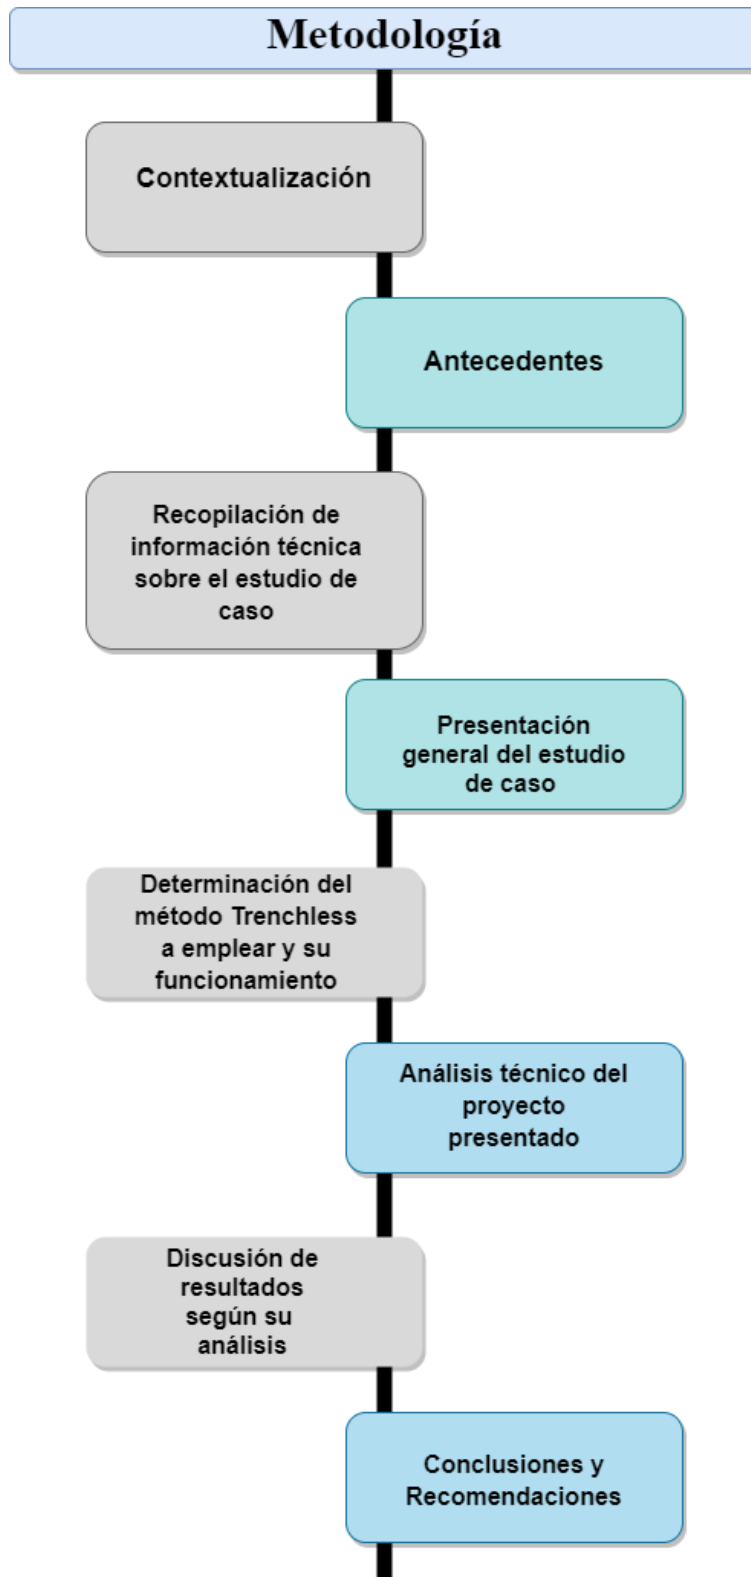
Metodología

Contextualización

Antecedentes

Recopilación de información técnica sobre el estudio de caso

Presentación general del estudio de caso

Determinación del método Trenchless a emplear y su funcionamiento

Análisis técnico del proyecto presentado

Discusión de resultados según su análisis

Conclusiones y Recomendaciones